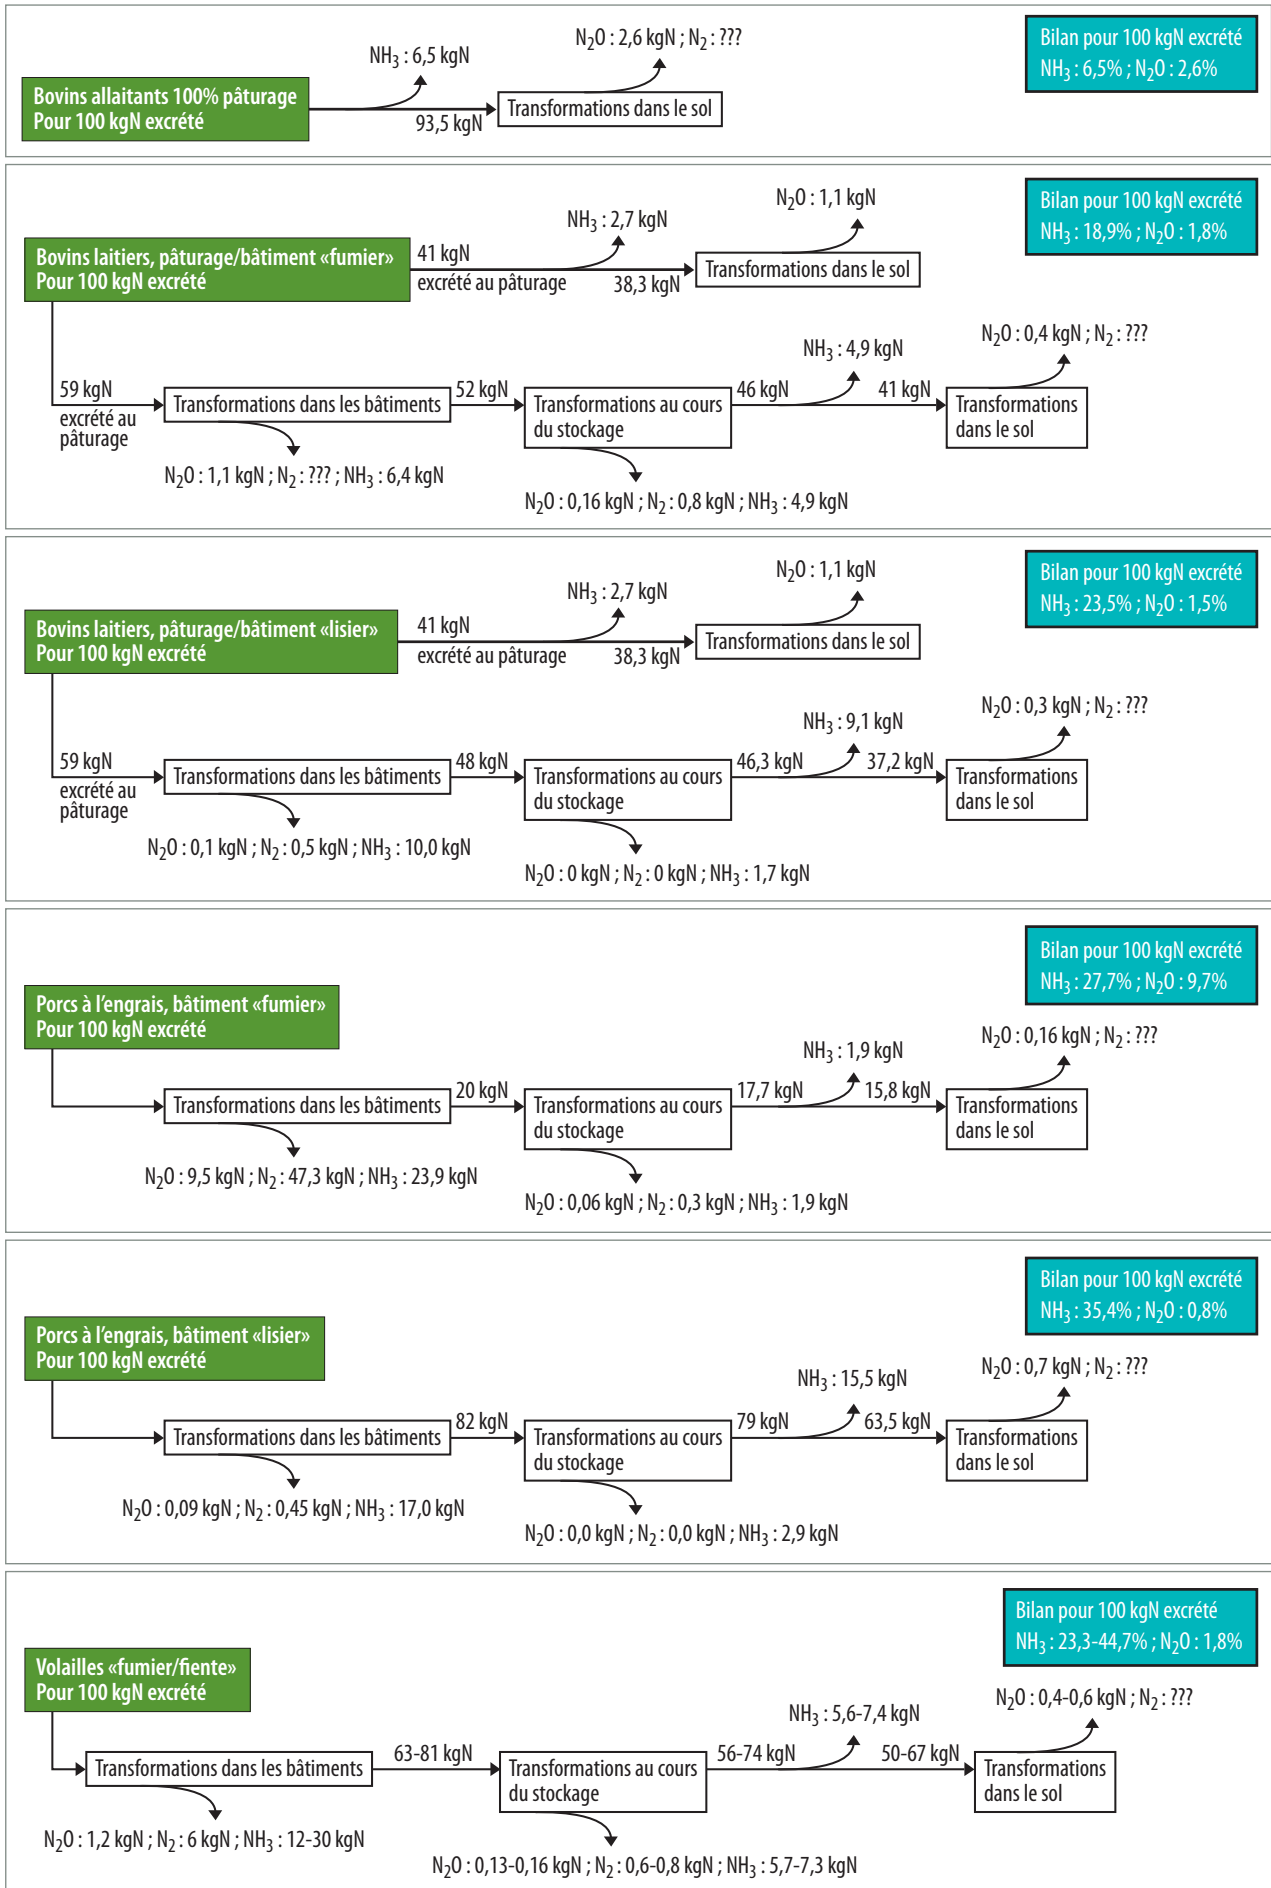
Bovins allaitants 100% pâturage
Pour 100 kgN excrété

$NH_3$ : 6,5 kgN

93,5 kgN

$N_2O$ : 2,6 kgN ; $N_2$ : ???

Transformations dans le sol

Bilan pour 100 kgN excrété
$NH_3$ : 6,5% ; $N_2O$ : 2,6%

Bovins laitiers, pâturage/bâtiment «fumier»
Pour 100 kgN excrété

41 kgN
excrété au pâturage

$NH_3$ : 2,7 kgN

38,3 kgN

$N_2O$ : 1,1 kgN

Transformations dans le sol

Bilan pour 100 kgN excrété
$NH_3$ : 18,9% ; $N_2O$ : 1,8%

59 kgN
excrété au pâturage

Transformations dans les bâtiments

$N_2O$ : 1,1 kgN ; $N_2$ : ??? ; $NH_3$ : 6,4 kgN

52 kgN

Transformations au cours du stockage

$N_2O$ : 0,16 kgN ; $N_2$ : 0,8 kgN ; $NH_3$ : 4,9 kgN

46 kgN

$NH_3$ : 4,9 kgN

41 kgN

$N_2O$ : 0,4 kgN ; $N_2$ : ???

Transformations dans le sol

Bovins laitiers, pâturage/bâtiment «lisier»
Pour 100 kgN excrété

41 kgN
excrété au pâturage

$NH_3$ : 2,7 kgN

38,3 kgN

$N_2O$ : 1,1 kgN

Transformations dans le sol

Bilan pour 100 kgN excrété
$NH_3$ : 23,5% ; $N_2O$ : 1,5%

59 kgN
excrété au pâturage

Transformations dans les bâtiments

$N_2O$ : 0,1 kgN ; $N_2$ : 0,5 kgN ; $NH_3$ : 10,0 kgN

48 kgN

Transformations au cours du stockage

$N_2O$ : 0 kgN ; $N_2$ : 0 kgN ; $NH_3$ : 1,7 kgN

46,3 kgN

$NH_3$ : 9,1 kgN

37,2 kgN

$N_2O$ : 0,3 kgN ; $N_2$ : ???

Transformations dans le sol

Bilan pour 100 kgN excrété
$NH_3$ : 27,7% ; $N_2O$ : 9,7%

Porcs à l'engrais, bâtiment «fumier»
Pour 100 kgN excrété

Transformations dans les bâtiments

$N_2O$ : 9,5 kgN ; $N_2$ : 47,3 kgN ; $NH_3$ : 23,9 kgN

20 kgN

Transformations au cours du stockage

$N_2O$ : 0,06 kgN ; $N_2$ : 0,3 kgN ; $NH_3$ : 1,9 kgN

17,7 kgN

$NH_3$ : 1,9 kgN

15,8 kgN

$N_2O$ : 0,16 kgN ; $N_2$ : ???

Transformations dans le sol

Bilan pour 100 kgN excrété
$NH_3$ : 35,4% ; $N_2O$ : 0,8%

Porcs à l'engrais, bâtiment «lisier»
Pour 100 kgN excrété

Transformations dans les bâtiments

$N_2O$ : 0,09 kgN ; $N_2$ : 0,45 kgN ; $NH_3$ : 17,0 kgN

82 kgN

Transformations au cours du stockage

$N_2O$ : 0,0 kgN ; $N_2$ : 0,0 kgN ; $NH_3$ : 2,9 kgN

79 kgN

$NH_3$ : 15,5 kgN

63,5 kgN

$N_2O$ : 0,7 kgN ; $N_2$ : ???

Transformations dans le sol

Bilan pour 100 kgN excrété
$NH_3$ : 23,3-44,7% ; $N_2O$ : 1,8%

Volailles «fumier/fiente»
Pour 100 kgN excrété

Transformations dans les bâtiments

$N_2O$ : 1,2 kgN ; $N_2$ : 6 kgN ; $NH_3$ : 12-30 kgN

63-81 kgN

Transformations au cours du stockage

$N_2O$ : 0,13-0,16 kgN ; $N_2$ : 0,6-0,8 kgN ; $NH_3$ : 5,7-7,3 kgN

56-74 kgN

$NH_3$ : 5,6-7,4 kgN

50-67 kgN

$N_2O$ : 0,4-0,6 kgN ; $N_2$ : ???

Transformations dans le sol